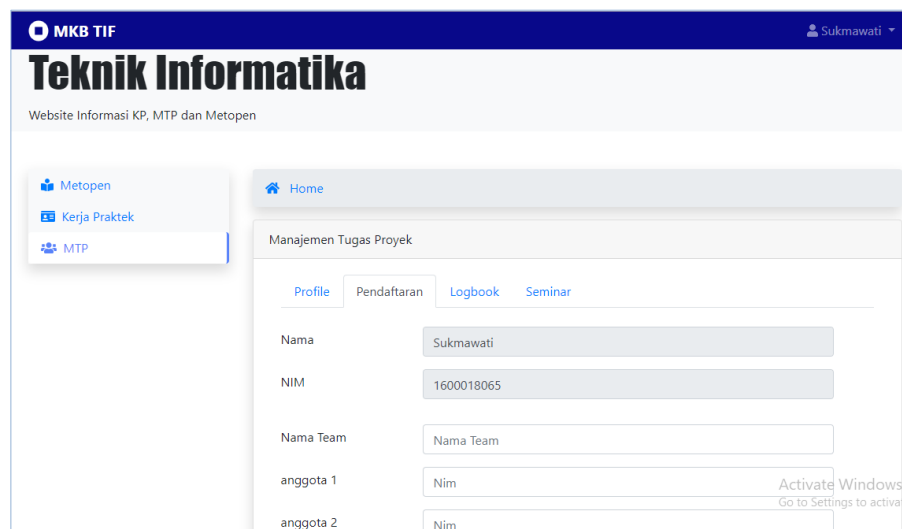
MKB TIF

Sukmawati

Teknik Informatika

Website Informasi KP, MTP dan Metopen

Metopen
Kerja Praktek
MTP

Home

Manajemen Tugas Proyek

Profile | Pendaftaran | Logbook | Seminar

Nama | Sukmawati

NIM | 1600018065

Nama Team | Nama Team

anggota 1 | Nim

anggota 2 | Nim

Activate Windows
Go to Settings to activat